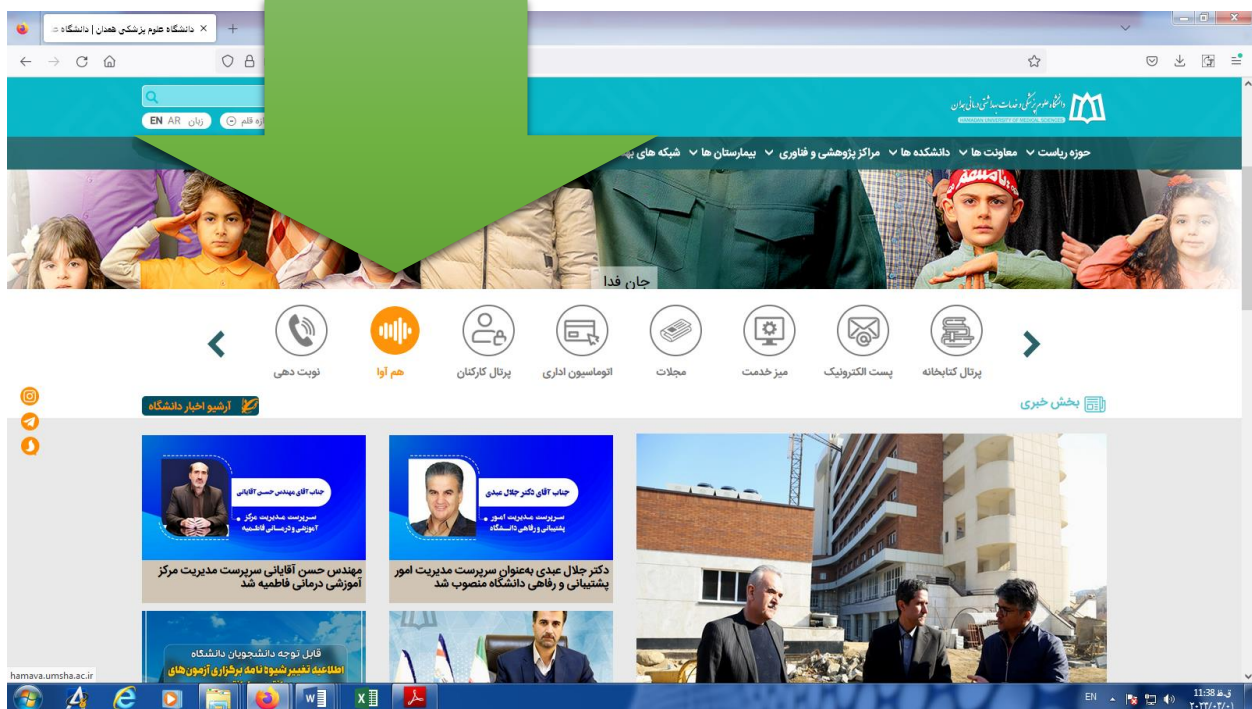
دانشگاه علوم پزشکی همدان | دانشگاه ...

EN AR زبان

دانشگاه علوم پزشکی و خدمات بهداشتی درمانی همدان
HAMADAN UNIVERSITY OF MEDICAL SCIENCES

حوزه ریاست ∨ معاونت ها ∨ دانشکده ها ∨ مراکز پژوهشی و فناوری ∨ بیمارستان ها ∨ شبکه های به

جان فدا

نوبت دهی
هم آوا
پرتال کارکنان
اتوماسیون اداری
مجلات
میز خدمت
پست الکترونیک
پرتال کتابخانه

آرشیو اخبار دانشگاه

بخش خبری

جناب آقای مهندس حسن آقایانی
سرپرست مدیریت مرکز آموزشی و درمانی فاطمیه

مهندس حسن آقایانی سرپرست مدیریت مرکز آموزشی درمانی فاطمیه شد

جناب آقای دکتر جلال عبدی
سرپرست مدیریت امور پشتیبانی و رفاهی دانشگاه

دکتر جلال عبدی به‌عنوان سرپرست مدیریت امور پشتیبانی و رفاهی دانشگاه منصوب شد

قابل توجه دانشجویان دانشگاه
اطلاعیه تغییر شیوه نامه برگزاری آزمون‌های

hamava.umsha.ac.ir

EN
11:38 ق.ظ
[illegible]